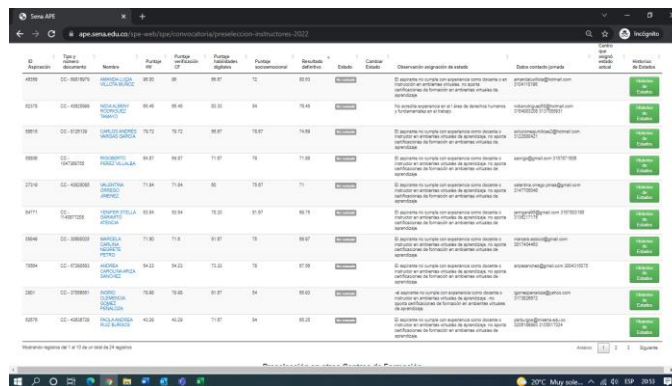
Sena APE

ape.sena.edu.co/ape-web/ape/convocatoria/preseleccion-instructores-2022

Incógnito

| ID Aspiración | Tipo y número documento | Nombre | Puntaje HV | Puntaje verificación CF | Puntaje habilidades digitales | Puntaje socioemocional | Resultado definitivo | Estado | Cambiar Estado | Observación asignación de estado | Datos contacto jornada | Centro que asignó estado actual | Historico de Estados |
|---|---|---|---|---|---|---|---|---|---|---|---|---|---|
| 48356 | CC - 66818979 | AMANDA LUCIA VILLOTA MUÑOZ | 66.93 | 66 | 66.67 | 72 | 65.93 | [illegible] | | El aspirante no cumple con experiencia como docente o instructor en ambientes virtuales, no aporta certificaciones de formación en ambientes virtuales de aprendizaje. | amandavillota@hotmail.com 3134116166 | | Historico de Estados |
| 82373 | CC - 40625569 | NIDIA ALBENY RODRIGUEZ TAMAYO | 66.46 | 66.46 | 83.33 | 84 | 78.46 | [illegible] | | No acredita experiencia en el área de derechos humanos y fundamentales en el trabajo. | nidiarodriguez93@hotmail.com 3164683200 3173556821 | | Historico de Estados |
| 69816 | CC - 6125139 | CARLOS ANDRES VARGAS GARCIA | 78.72 | 78.72 | 66.67 | 76.67 | 74.59 | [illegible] | | El aspirante no cumple con experiencia como docente o instructor en ambientes virtuales, no aporta certificaciones de formación en ambientes virtuales de aprendizaje. | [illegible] 3122030421 | | Historico de Estados |
| 69806 | CC - 1047389708 | RIGOBERTO PEREZ VILLALBA | 64.67 | 64.67 | 71.67 | 76 | 71.98 | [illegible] | | El aspirante no cumple con experiencia como docente o instructor en ambientes virtuales, no aporta certificaciones de formación en ambientes virtuales de aprendizaje. | perrigo@hotmail.com 318 787 1908 | | Historico de Estados |
| 37316 | CC - 40625060 | VALENTINA ORREGO JIMENEZ | 71.84 | 71.84 | 80 | 76.67 | 71 | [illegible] | | El aspirante no cumple con experiencia como docente o instructor en ambientes virtuales, no aporta certificaciones de formación en ambientes virtuales de aprendizaje. | valentina.orrego.jimeno@gmail.com 3147700048 | | Historico de Estados |
| 84771 | CC - 1145671059 | YENIFER STELLA CARVAJAL ATENCIA | 63.84 | 63.84 | 78.33 | 61.67 | 66.75 | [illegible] | | El aspirante no cumple con experiencia como docente o instructor en ambientes virtuales, no aporta certificaciones de formación en ambientes virtuales de aprendizaje. | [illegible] | | Historico de Estados |
| 58046 | CC - 30660000 | MARCELA CARLOSA NEGRETE PETRO | 71.80 | 71.8 | 61.67 | 75 | 66.67 | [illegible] | | El aspirante no cumple con experiencia como docente o instructor en ambientes virtuales, no aporta certificaciones de formación en ambientes virtuales de aprendizaje. | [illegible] 3017404482 | | Historico de Estados |
| 73594 | CC - 67380553 | ANDREA CAROLINA ARIZA SANCHEZ | 64.23 | 64.23 | 73.33 | 78 | 67.98 | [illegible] | | El aspirante no cumple con experiencia como docente o instructor en ambientes virtuales, no aporta certificaciones de formación en ambientes virtuales de aprendizaje. | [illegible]@gmail.com 3004310375 | | Historico de Estados |
| 2801 | CC - 37368561 | INGRID CLEMENCIA GOMEZ PERALOZA | 79.66 | 79.66 | 61.67 | 54 | 65.03 | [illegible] | | El aspirante no cumple con experiencia como docente o instructor en ambientes virtuales, no aporta certificaciones de formación en ambientes virtuales de aprendizaje. | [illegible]@yahoo.com 3118028972 | | Historico de Estados |
| 82879 | CC - 40638726 | PAOLA ANDREA RUIZ BURBOS | 40.29 | 40.29 | 71.67 | 84 | 65.25 | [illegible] | | El aspirante no cumple con experiencia como docente o instructor en ambientes virtuales, no aporta certificaciones de formación en ambientes virtuales de aprendizaje. | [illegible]@misena.edu.co 3228198891 3133517324 | | Historico de Estados |

Mostrando registros del 1 al 10 de un total de 24 registros

Anterior 1 2 3 Siguiente

Preselección en otros Centros de Formación

20°C Muy sole... ESP 20:53